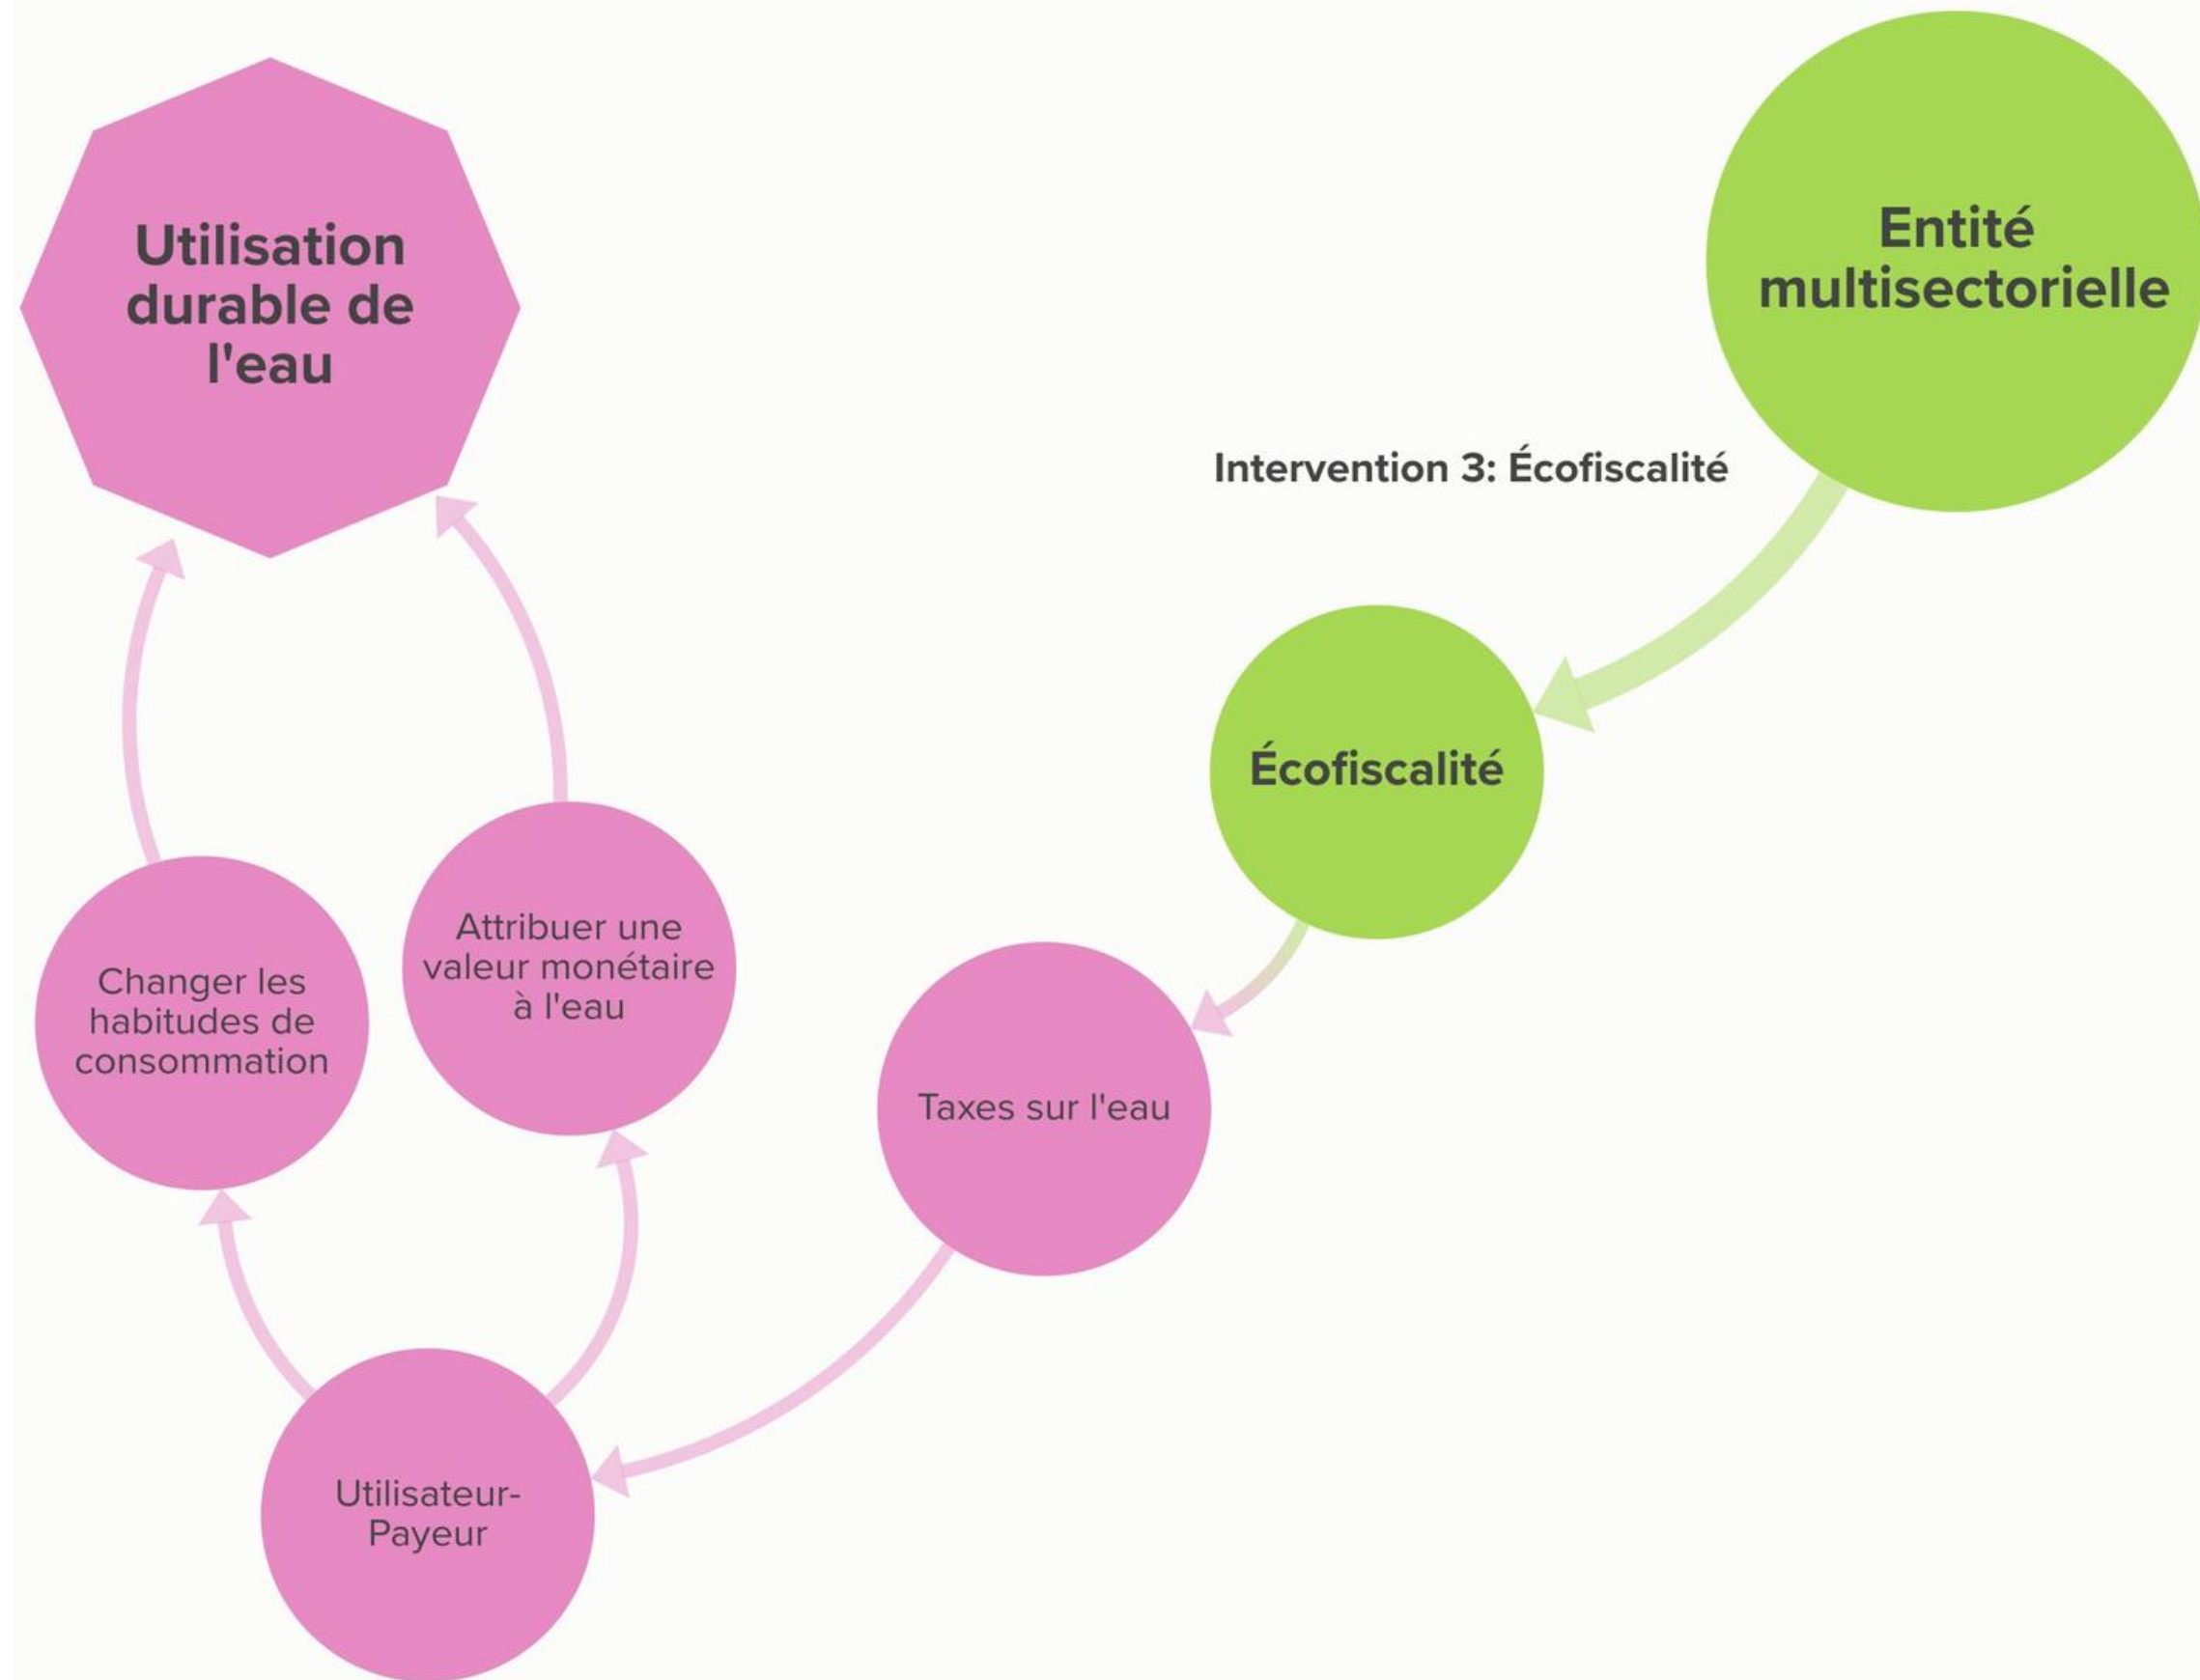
Utilisation durable de l'eau

Entité multisectorielle

Intervention 3: Écofiscalité

Écofiscalité

Changer les habitudes de consommation

Attribuer une valeur monétaire à l'eau

Taxes sur l'eau

Utilisateur-Payeur